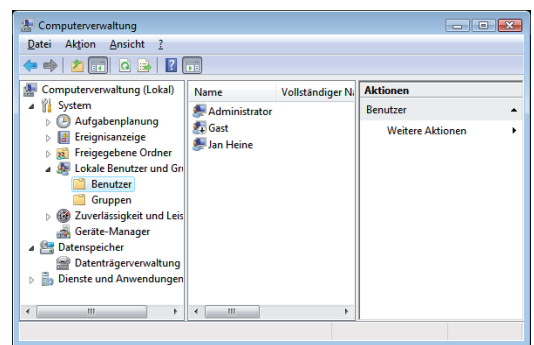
Computerverwaltung

Datei Aktion Ansicht ?

Computerverwaltung (Lokal)
System
Aufgabenplanung
Ereignisanzeige
Freigegebene Ordner
Lokale Benutzer und Gr
Benutzer
Gruppen
Zuverlässigkeit und Leis
Geräte-Manager
Datenspeicher
Datenträgerverwaltung
Dienste und Anwendungen

| Name | Vollständiger Na |
|---|---|
| Administrator | |
| Gast | |
| Jan Heine | |

Aktionen
Benutzer
Weitere Aktionen